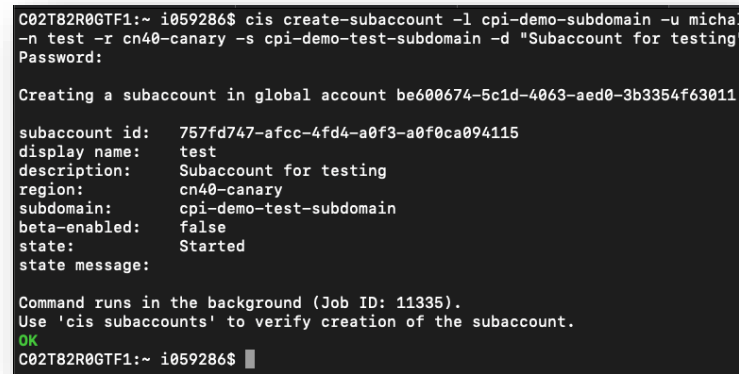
C02T82R0GTF1:~ i059286$ cis create-subaccount -l cpi-demo-subdomain -u micha
-n test -r cn40-canary -s cpi-demo-test-subdomain -d "Subaccount for testing
Password:

Creating a subaccount in global account be600674-5c1d-4063-aed0-3b3354f63011

subaccount id:    757fd747-afcc-4fd4-a0f3-a0f0ca094115
display name:     test
description:      Subaccount for testing
region:           cn40-canary
subdomain:        cpi-demo-test-subdomain
beta-enabled:     false
state:            Started
state message:

Command runs in the background (Job ID: 11335).
Use 'cis subaccounts' to verify creation of the subaccount.
OK
C02T82R0GTF1:~ i059286$